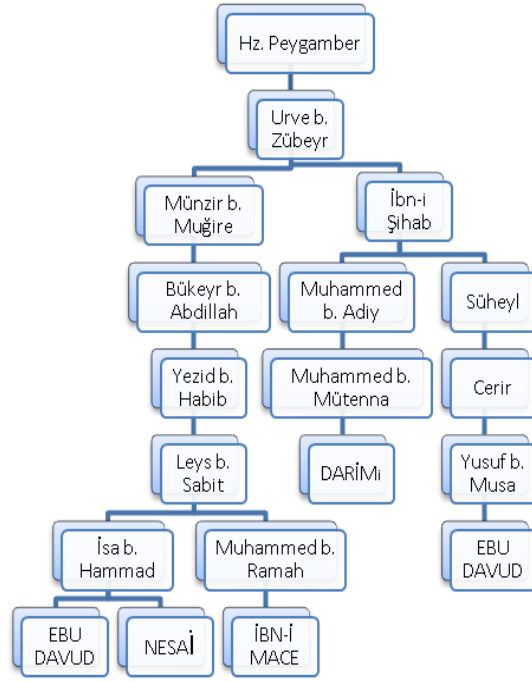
Hz. Peygamber

Urve b. Zübeyr

Münzir b. Muğire

İbn-i Şihab

Bükeyr b. Abdillah

Muhammed b. Adiy

Süheyl

Yezid b. Habib

Muhammed b. Mütenna

Cerir

Leys b. Sabit

DARİMi

Yusuf b. Musa

İsa b. Hammad

Muhammed b. Ramah

EBU DAVUD

EBU DAVUD

NESAİ

İBN-İ MACE